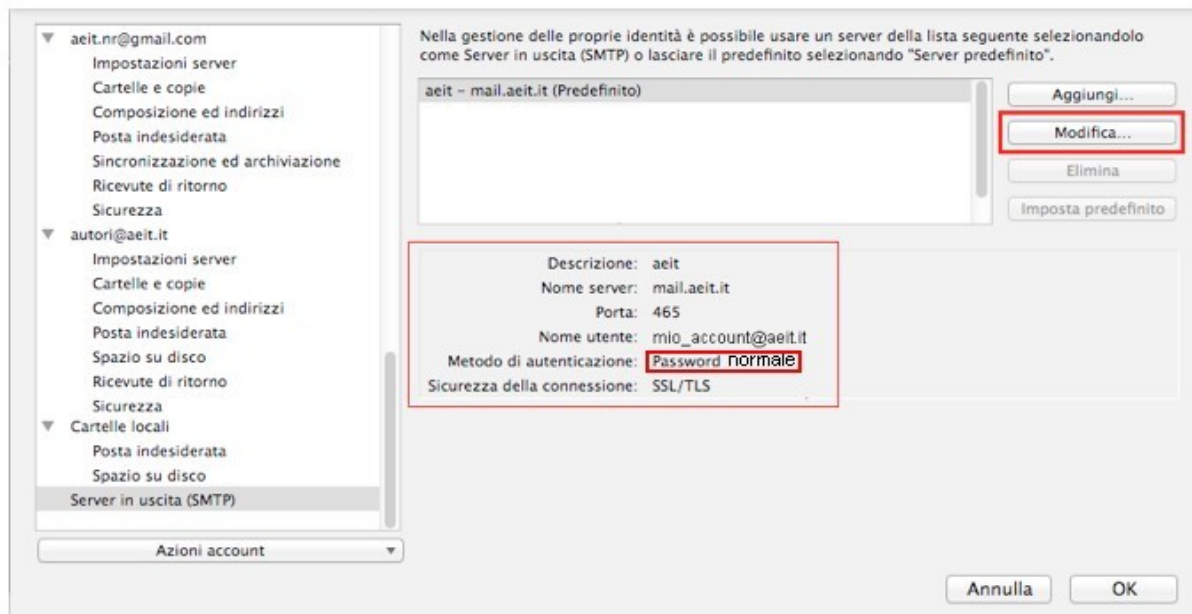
aeit.nr@gmail.com
Impostazioni server
Cartelle e copie
Composizione ed indirizzi
Posta indesiderata
Sincronizzazione ed archiviazione
Ricevute di ritorno
Sicurezza
autori@aeit.it
Impostazioni server
Cartelle e copie
Composizione ed indirizzi
Posta indesiderata
Spazio su disco
Ricevute di ritorno
Sicurezza
Cartelle locali
Posta indesiderata
Spazio su disco
Server in uscita (SMTP)

Azioni account

Nella gestione delle proprie identità è possibile usare un server della lista seguente selezionandolo come Server in uscita (SMTP) o lasciare il predefinito selezionando "Server predefinito".

aeit - mail.aeit.it (Predefinito)

Aggiungi...
Modifica...
Elimina
Imposta predefinito

Descrizione: aeit
Nome server: mail.aeit.it
Porta: 465
Nome utente: mio_account@aeit.it
Metodo di autenticazione: Password normale
Sicurezza della connessione: SSL/TLS

Annulla
OK